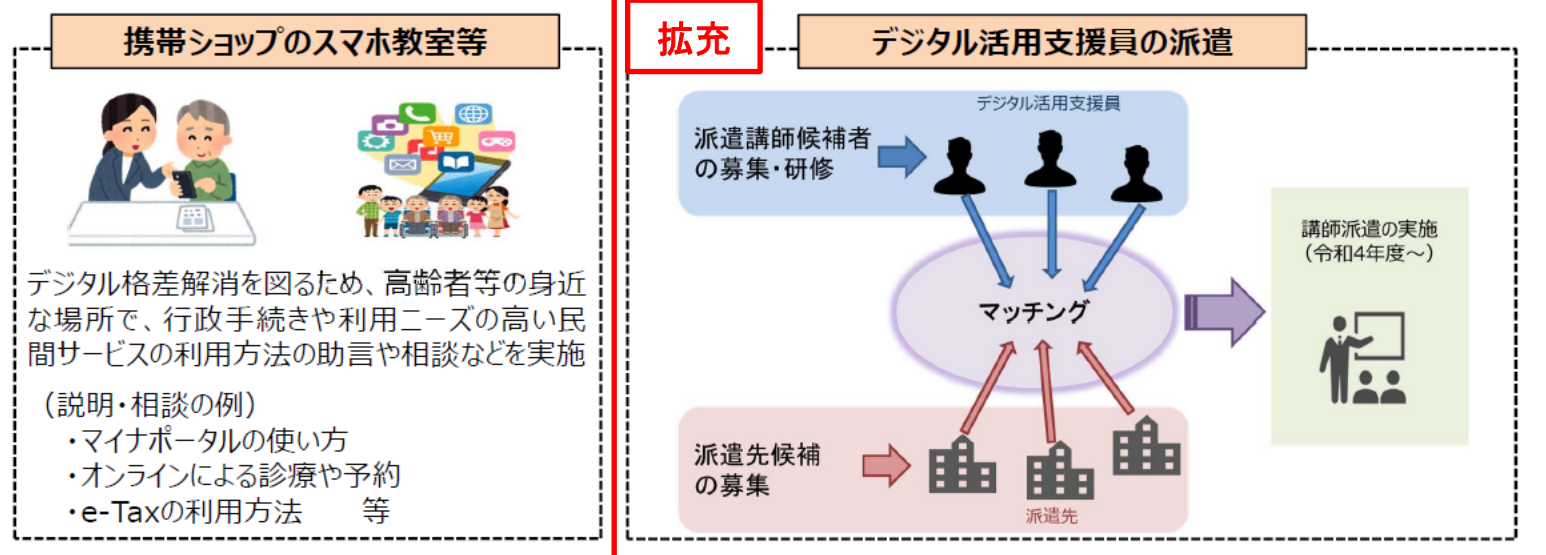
携帯ショップのスマホ教室等

デジタル格差解消を図るため、高齢者等の身近な場所で、行政手続きや利用ニーズの高い民間サービスの利用方法の助言や相談などを実施

（説明・相談の例）
・マイナポータルの使い方
・オンラインによる診療や予約
・e-Taxの利用方法　等

拡充

デジタル活用支援員の派遣

デジタル活用支援員

派遣講師候補者の募集・研修

マッチング

派遣先候補の募集

派遣先

講師派遣の実施
（令和4年度～）